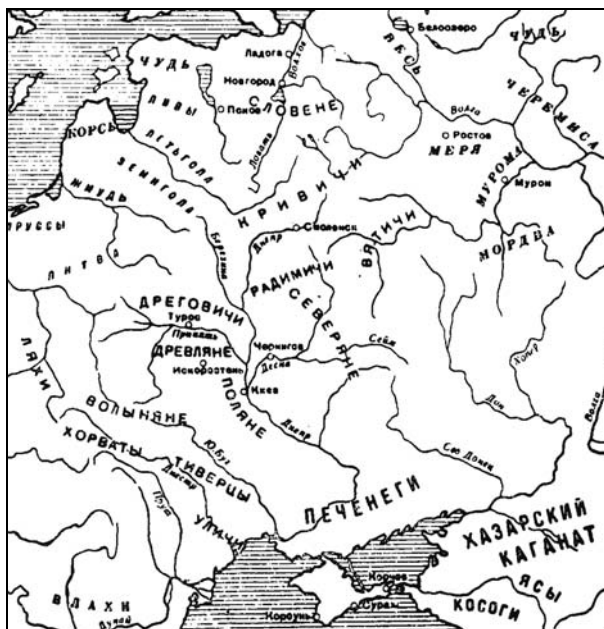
Белоозеро
ЧУДЬ
ВЕСЬ
ЧУДЬ
Ладога
Новгород
Волхов
ЧЕРЕМИСА
ЛИВЫ
Псков
СЛОВЕНЕ
Волга
Ростов
КОРСЬ
ЛЕТЬГОЛА
Ловать
МЕРЯ
МУРОМА
Муром
ЗЕМИГОЛА
ЖМУДЬ
КРИВИЧИ
Смоленск
ПРУССЫ
Днепр
ВЯТИЧИ
МОРДВА
Березина
ЛИТВА
РАДИМИЧИ
ДРЕГОВИЧИ
СЕВЕРЯНЕ
Туров
Припять
Сейм
ЛЯХИ
ДРЕВЛЯНЕ
Чернигов
Хопер
Искоростень
Десна
Киев
ПОЛЯНЕ
Волга
ВОЛЫНЯНЕ
Дон
Днепр
ХОРВАТЫ
Южн. Буг
Сев. Донец
ТИВЕРЦЫ
Днестр
Прут
УЛИЧИ
ПЕЧЕНЕГИ
ХАЗАРСКИЙ КАГАНАТ
Корчев
ЯСЫ
ВЛАХИ
Сурож
КОСОГИ
Дунай
Корсунь